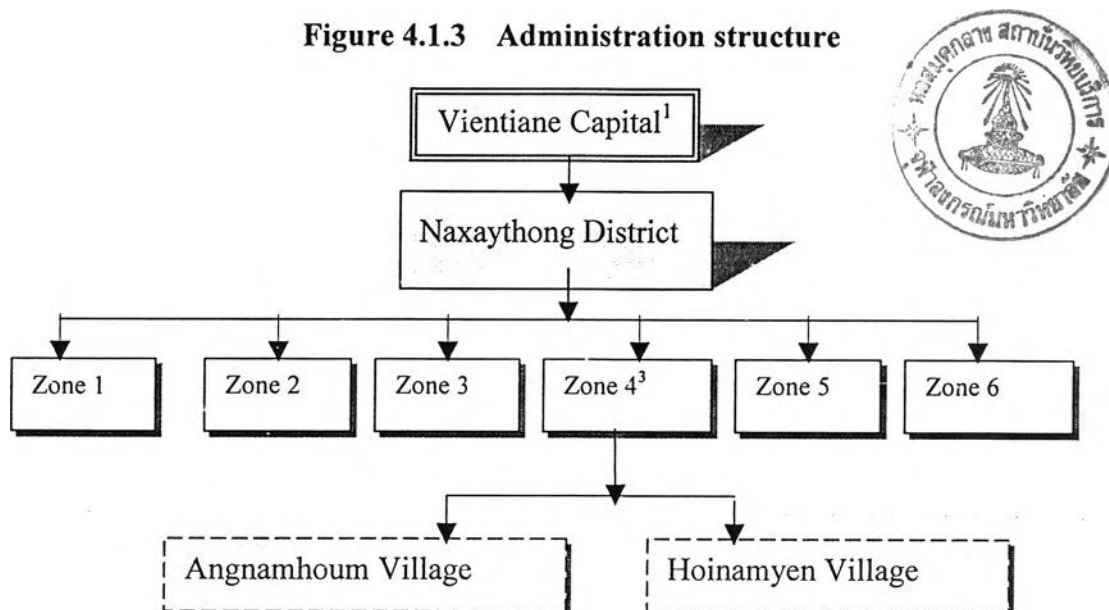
Figure 4.1.3 Administration structure

หอสมุดกลาง สถาบันวิทยบริการ จุฬาลงกรณ์มหาวิทยาลัย

Vientiane Capital$^1$

Naxaythong District

Zone 1

Zone 2

Zone 3

Zone 4$^3$

Zone 5

Zone 6

Angnamhoum Village

Hoinamyen Village